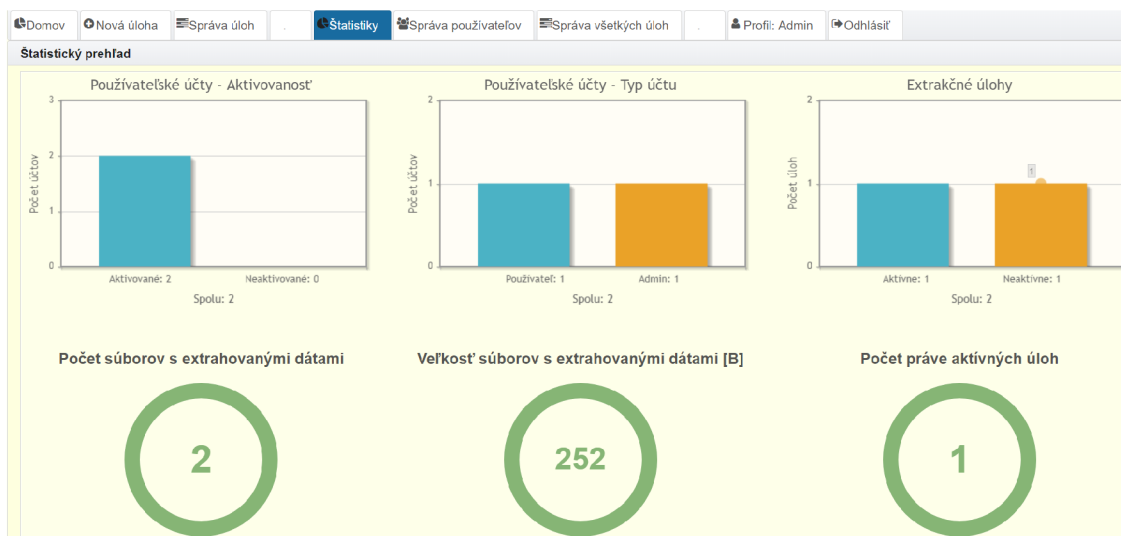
Domov | Nová úloha | Správa úloh | . | Štatistiky | Správa používateľov | Správa všetkých úloh | . | Profil: Admin | Odhlásiť

Štatistický prehľad

Používateľské účty - Aktivovanosť

3
2
1
0
Počet účtov
Aktivované: 2
Neaktivované: 0
Spolu: 2

Používateľské účty - Typ účtu

2
1
0
Počet účtov
Používateľ: 1
Admin: 1
Spolu: 2

Extrakčné úlohy

2
1
0
Počet úloh
1
Aktívne: 1
Neaktívne: 1
Spolu: 2

Počet súborov s extrahovanými dátami

2

Veľkosť súborov s extrahovanými dátami [B]

252

Počet práve aktívných úloh

1